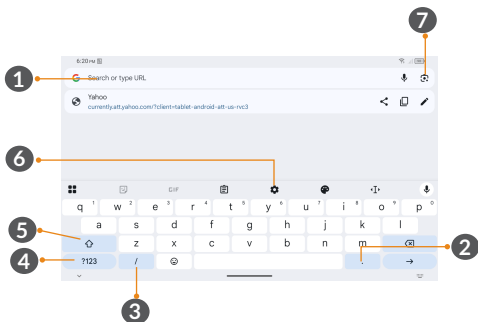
7

1

6:20 PM

Search or type URL

Yahoo
currently.att.yahoo.com/?client=tablet-android-att-us-rvc3

6

GIF

q 1 w 2 e 3 r 4 t 5 y 6 u 7 i 8 o 9 p 0

a s d f g h j k l

5

z x c v b n m

2

4

?123 / ☺ . →

3